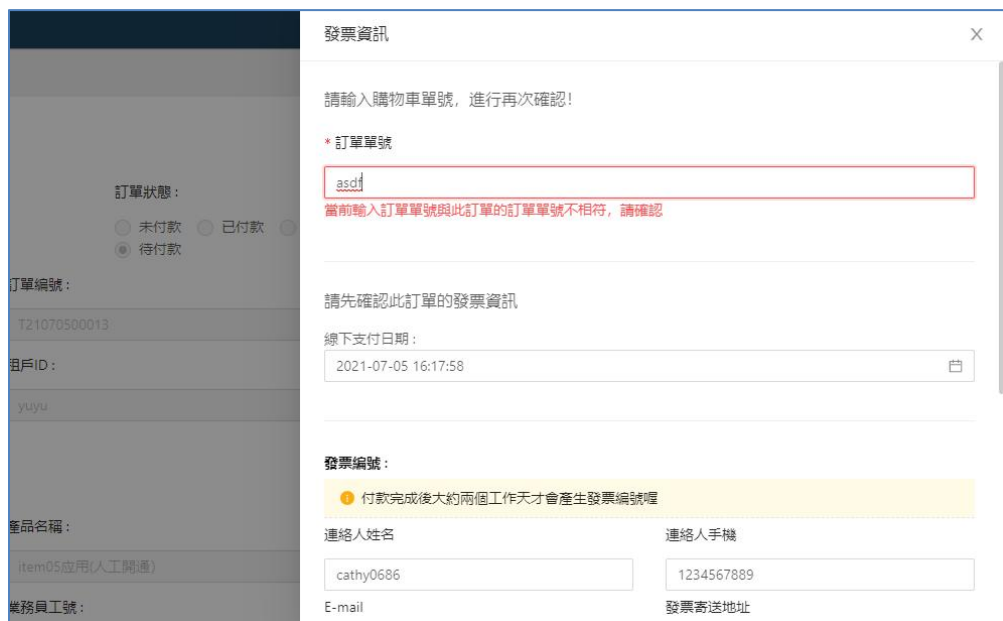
訂單狀態：
未付款 已付款
待付款

訂單編號：
T21070500013

租戶ID：
yuyu

產品名稱：
item05应用(人工開通)

業務員工號：

發票資訊

×

請輸入購物車單號，進行再次確認！

* 訂單單號

asdf

當前輸入訂單單號與此訂單的訂單單號不相符，請確認

請先確認此訂單的發票資訊

線下支付日期：

2021-07-05 16:17:58

發票編號：

付款完成後大約兩個工作天才會產生發票編號喔

連絡人姓名

cathy0686

連絡人手機

1234567889

E-mail

發票寄送地址